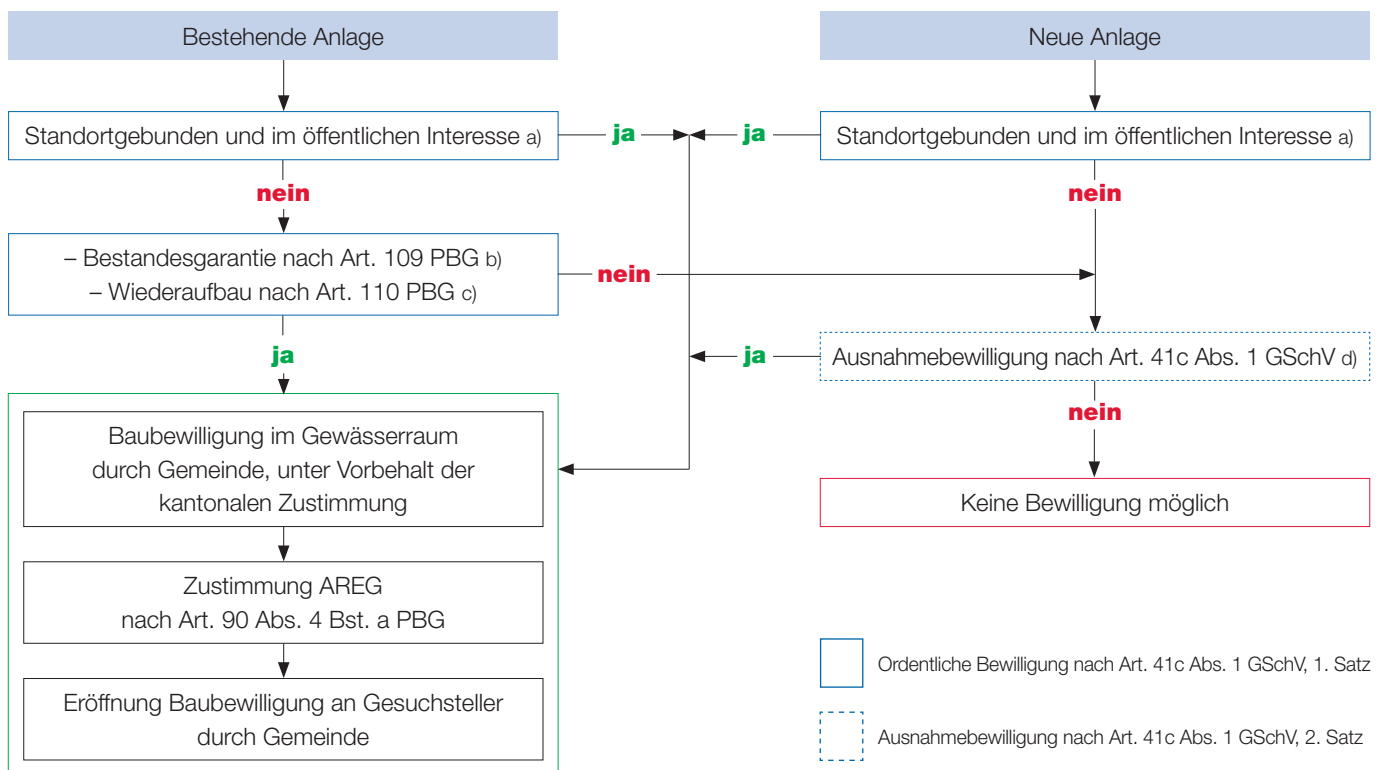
Bestehende Anlage

Neue Anlage

Standortgebunden und im öffentlichen Interesse a)

ja

ja

Standortgebunden und im öffentlichen Interesse a)

nein

nein

– Bestandesgarantie nach Art. 109 PBG b)
– Wiederaufbau nach Art. 110 PBG c)

nein

ja

ja

Ausnahmebewilligung nach Art. 41c Abs. 1 GSchV d)

nein

Baubewilligung im Gewässerraum durch Gemeinde, unter Vorbehalt der kantonalen Zustimmung

Keine Bewilligung möglich

Zustimmung AREG nach Art. 90 Abs. 4 Bst. a PBG

Eröffnung Baubewilligung an Gesuchsteller durch Gemeinde

Ordentliche Bewilligung nach Art. 41c Abs. 1 GSchV, 1. Satz

Ausnahmebewilligung nach Art. 41c Abs. 1 GSchV, 2. Satz